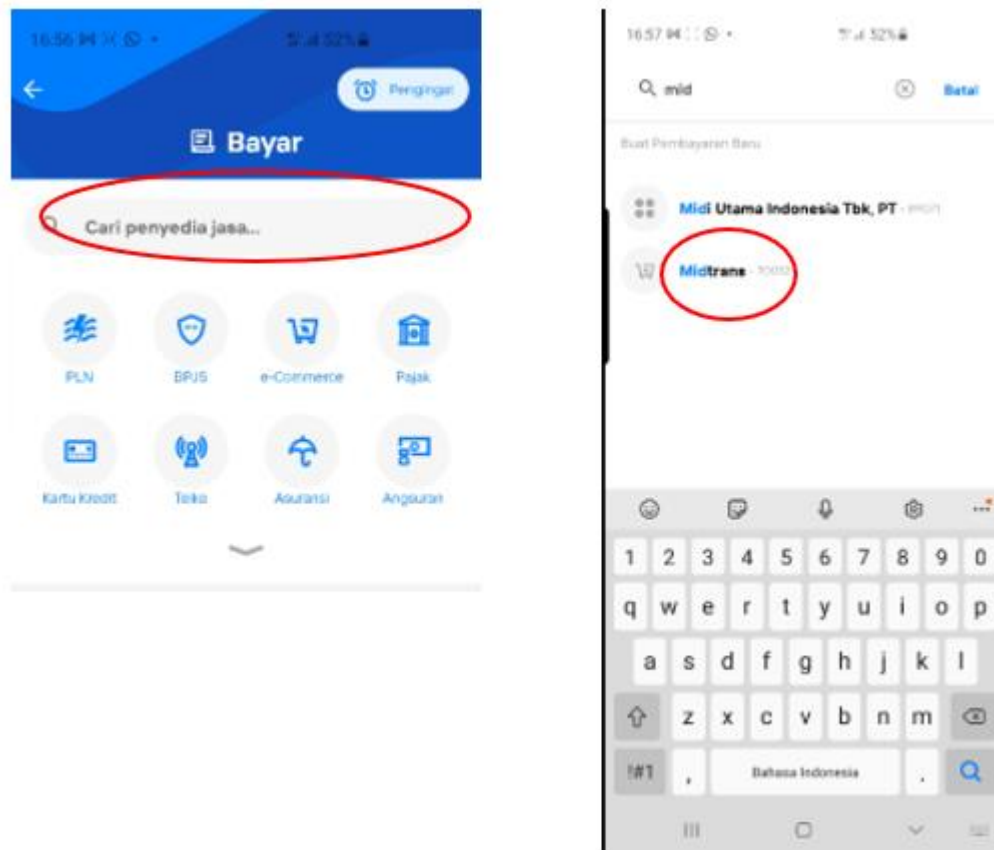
16.56 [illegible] 52%

Pengingat

Bayar

Cari penyedia jasa...

PLN

BPJS

e-Commerce

Pajak

Kartu Kredit

Telko

Asuransi

Angsuran

16.57 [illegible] 52%

mid

Batal

Buat Pembayaran Baru

Midi Utama Indonesia Tbk, PT - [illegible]

Midtrans - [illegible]

1 2 3 4 5 6 7 8 9 0

q w e r t y u i o p

a s d f g h j k l

z x c v b n m

!#1

,

Bahasa Indonesia

.